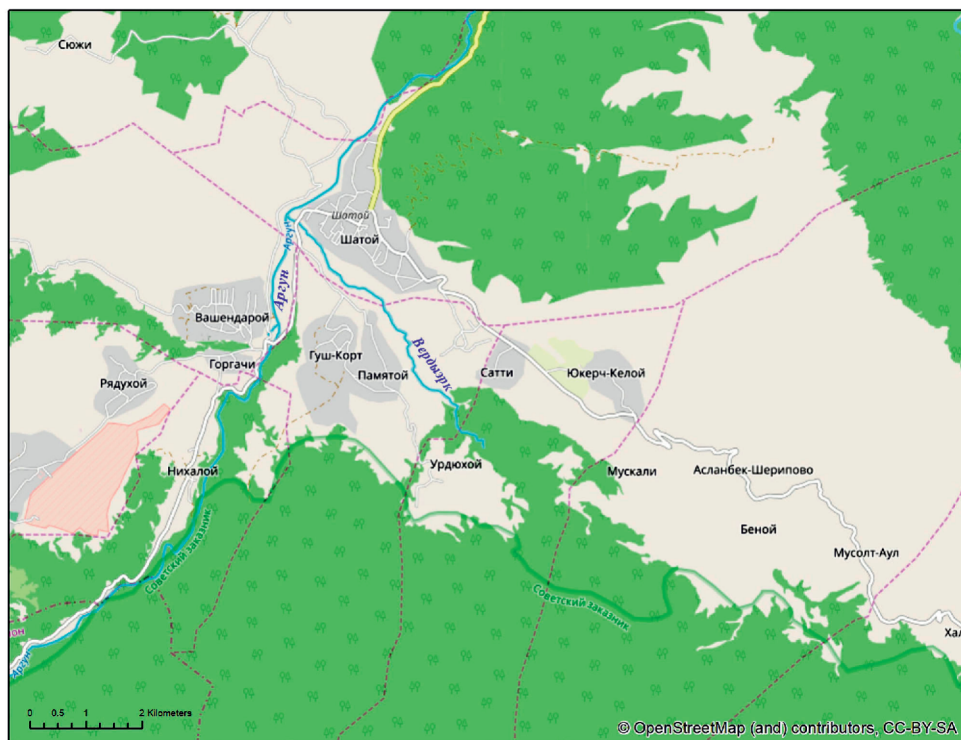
Сюжи

Шатой

Шатой

Аргун

Аргун

Вашендарой

Гуш-Корт

Памятой

Вердызерк

Сатти

Юкерч-Келой

Рядухой

Горгачи

Нихалой

Урдюхой

Мускали

Асланбек-Шерипово

Беной

Мусолт-Аул

Советский заказник

Советский заказник

Аргун

Хал

0 0.5 1 2 Kilometers

© OpenStreetMap (and) contributors, CC-BY-SA